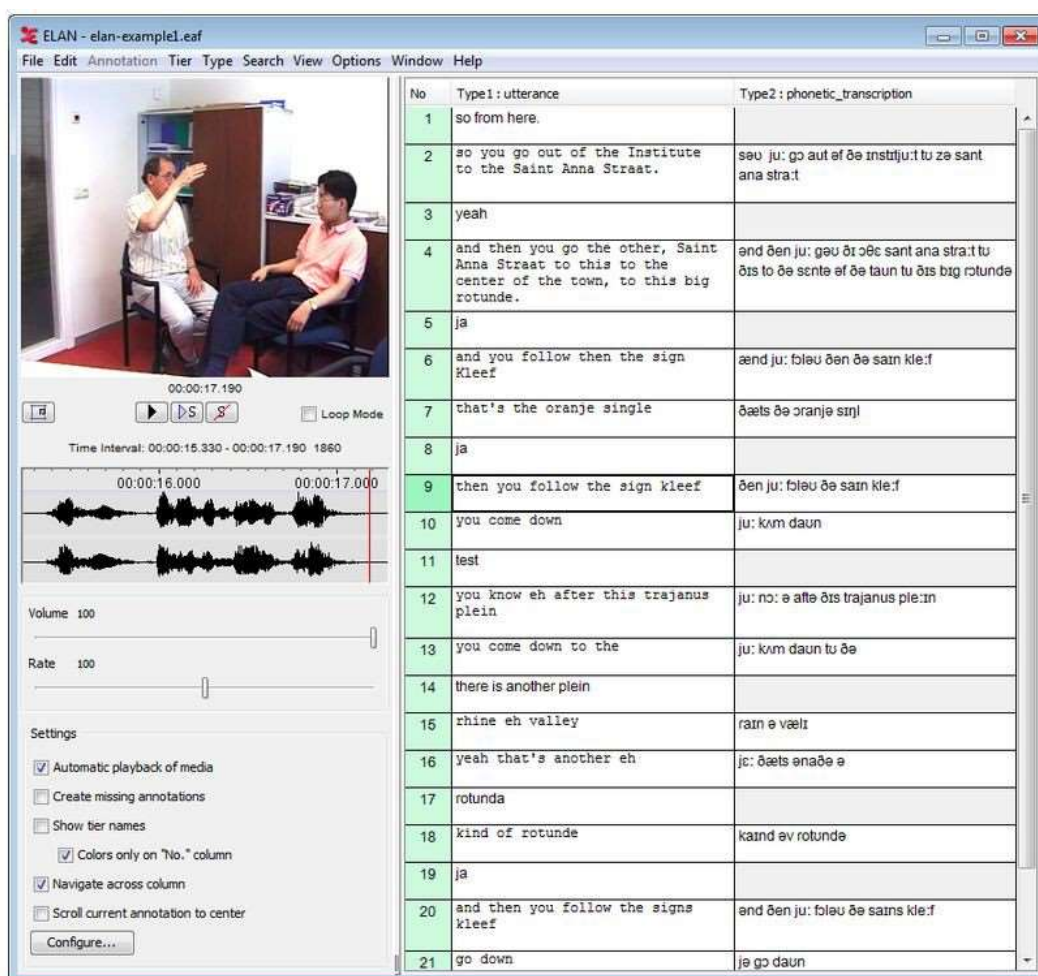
ELAN - elan-example1.eaf

File Edit Annotation Tier Type Search View Options Window Help

00:00:17.190

Loop Mode

Time Interval: 00:00:15.330 - 00:00:17.190 1860

00:00:16.000 00:00:17.000

Volume 100

Rate 100

Settings

Automatic playback of media

Create missing annotations

Show tier names

Colors only on "No." column

Navigate across column

Scroll current annotation to center

Configure...

| No | Type1 : utterance | Type2 : phonetic_transcription |
|---|---|---|
| 1 | so from here. | |
| 2 | so you go out of the Institute to the Saint Anna Straat. | səʊ juː gɔ aut əf ðə ɪnstɪtjuːt tu zə sant ana straːt |
| 3 | yeah | |
| 4 | and then you go the other, Saint Anna Straat to this to the center of the town, to this big rotunde. | ənd ðen juː gəʊ ðɪ ɔðɛ sant ana straːt tu ðɪs to ðə sɛntə əf ðə taun tu ðɪs bɪg rɔtundə |
| 5 | ja | |
| 6 | and you follow then the sign Kleef | ænd juː fɔləʊ ðen ðə saɪn kleːf |
| 7 | that's the oranje single | ðæts ðə ɔranjə sɪŋl |
| 8 | ja | |
| 9 | then you follow the sign kleef | ðen juː fɔləʊ ðə saɪn kleːf |
| 10 | you come down | juː kʌm daun |
| 11 | test | |
| 12 | you know eh after this trajanus plein | juː nɔː ə aftə ðɪs trajanus pleːɪn |
| 13 | you come down to the | juː kʌm daun tu ðə |
| 14 | there is another plein | |
| 15 | rhine eh valley | raɪn ə vælɪ |
| 16 | yeah that's another eh | jɛː ðæts ənaðə ə |
| 17 | rotunda | |
| 18 | kind of rotunde | kaɪnd əv rotundə |
| 19 | ja | |
| 20 | and then you follow the signs kleef | ənd ðen juː fɔləʊ ðə saɪns kleːf |
| 21 | go down | jə gɔ daun |